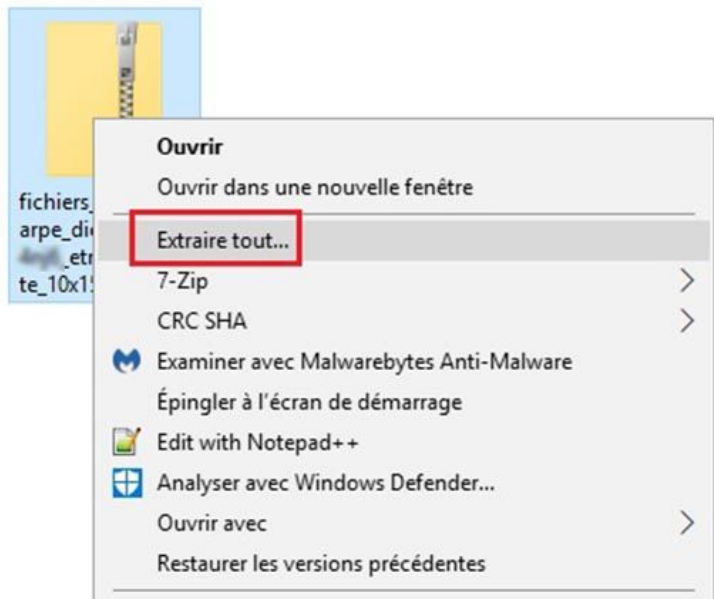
fichiers_
arpe_di
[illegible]_etr
te_10x1!

Ouvrir
Ouvrir dans une nouvelle fenêtre
Extraire tout...
7-Zip
CRC SHA
Examiner avec Malwarebytes Anti-Malware
Épingler à l'écran de démarrage
Edit with Notepad++
Analyser avec Windows Defender...
Ouvrir avec
Restaurer les versions précédentes